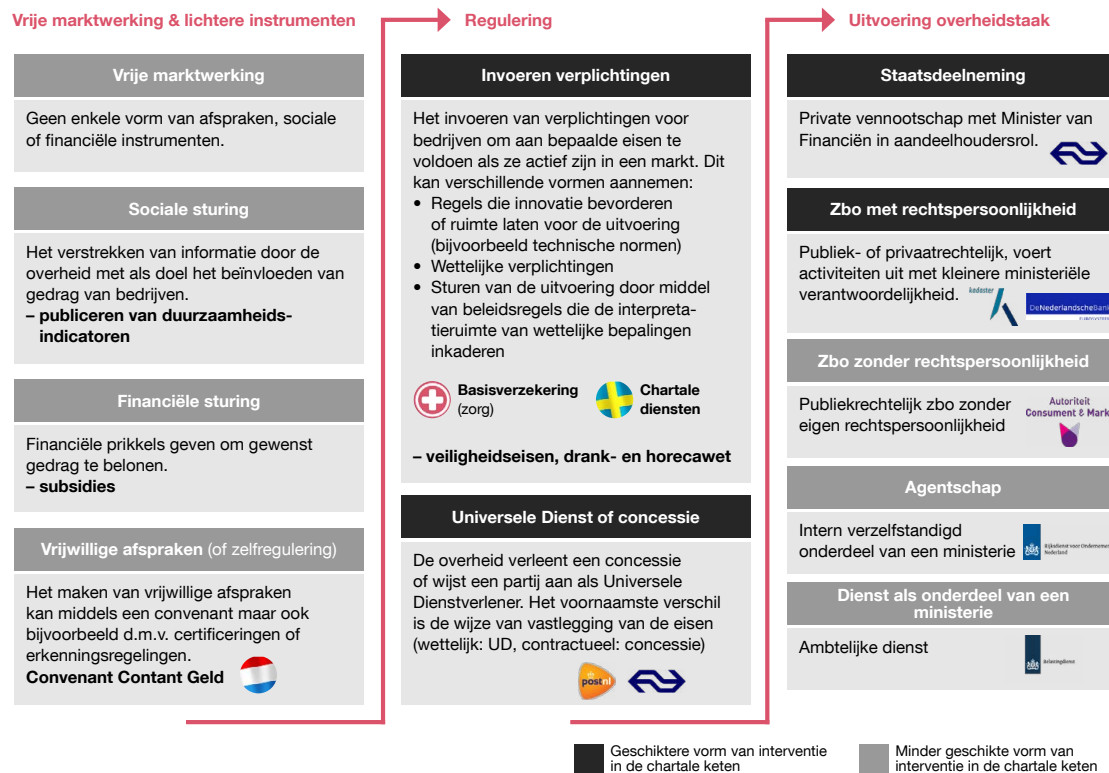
Vrije marktwerking & lichtere instrumenten

Regulering

Uitvoering overheidstaak

Vrije marktwerking

Geen enkele vorm van afspraken, sociale of financiële instrumenten.

Sociale sturing

Het verstrekken van informatie door de overheid met als doel het beïnvloeden van gedrag van bedrijven.
– publiceren van duurzaamheidsindicatoren

Financiële sturing

Financiële prikkels geven om gewenst gedrag te belonen.
– subsidies

Vrijwillige afspraken (of zelfregulering)

Het maken van vrijwillige afspraken kan middels een convenant maar ook bijvoorbeeld d.m.v. certificeringen of erkenningsregelingen.
Convenant Contant Geld

Invoeren verplichtingen

Het invoeren van verplichtingen voor bedrijven om aan bepaalde eisen te voldoen als ze actief zijn in een markt. Dit kan verschillende vormen aannemen:
• Regels die innovatie bevorderen of ruimte laten voor de uitvoering (bijvoorbeeld technische normen)
• Wettelijke verplichtingen
• Sturen van de uitvoering door middel van beleidsregels die de interpretatieruimte van wettelijke bepalingen inkaderen

Basisverzekering (zorg)

Chartale diensten

– veiligheidseisen, drank- en horecawet

Universele Dienst of concessie

De overheid verleent een concessie of wijst een partij aan als Universele Dienstverlener. Het voornaamste verschil is de wijze van vastlegging van de eisen (wettelijk: UD, contractueel: concessie)

postnl

Staatsdeelneming

Private vennootschap met Minister van Financiën in aandeelhoudersrol.

Zbo met rechtspersoonlijkheid

Publiek- of privaatrechtelijk, voert activiteiten uit met kleinere ministeriële verantwoordelijkheid.

kadaster

DeNederlandscheBank

Zbo zonder rechtspersoonlijkheid

Publiekrechtelijk zbo zonder eigen rechtspersoonlijkheid

Autoriteit Consument & Mark

Agentschap

Intern verzelfstandigd onderdeel van een ministerie

Rijksdienst voor Ondernemend Nederland

Dienst als onderdeel van een ministerie

Ambtelijke dienst

Belastingdienst

Geschiktere vorm van interventie in de chartale keten

Minder geschikte vorm van interventie in de chartale keten